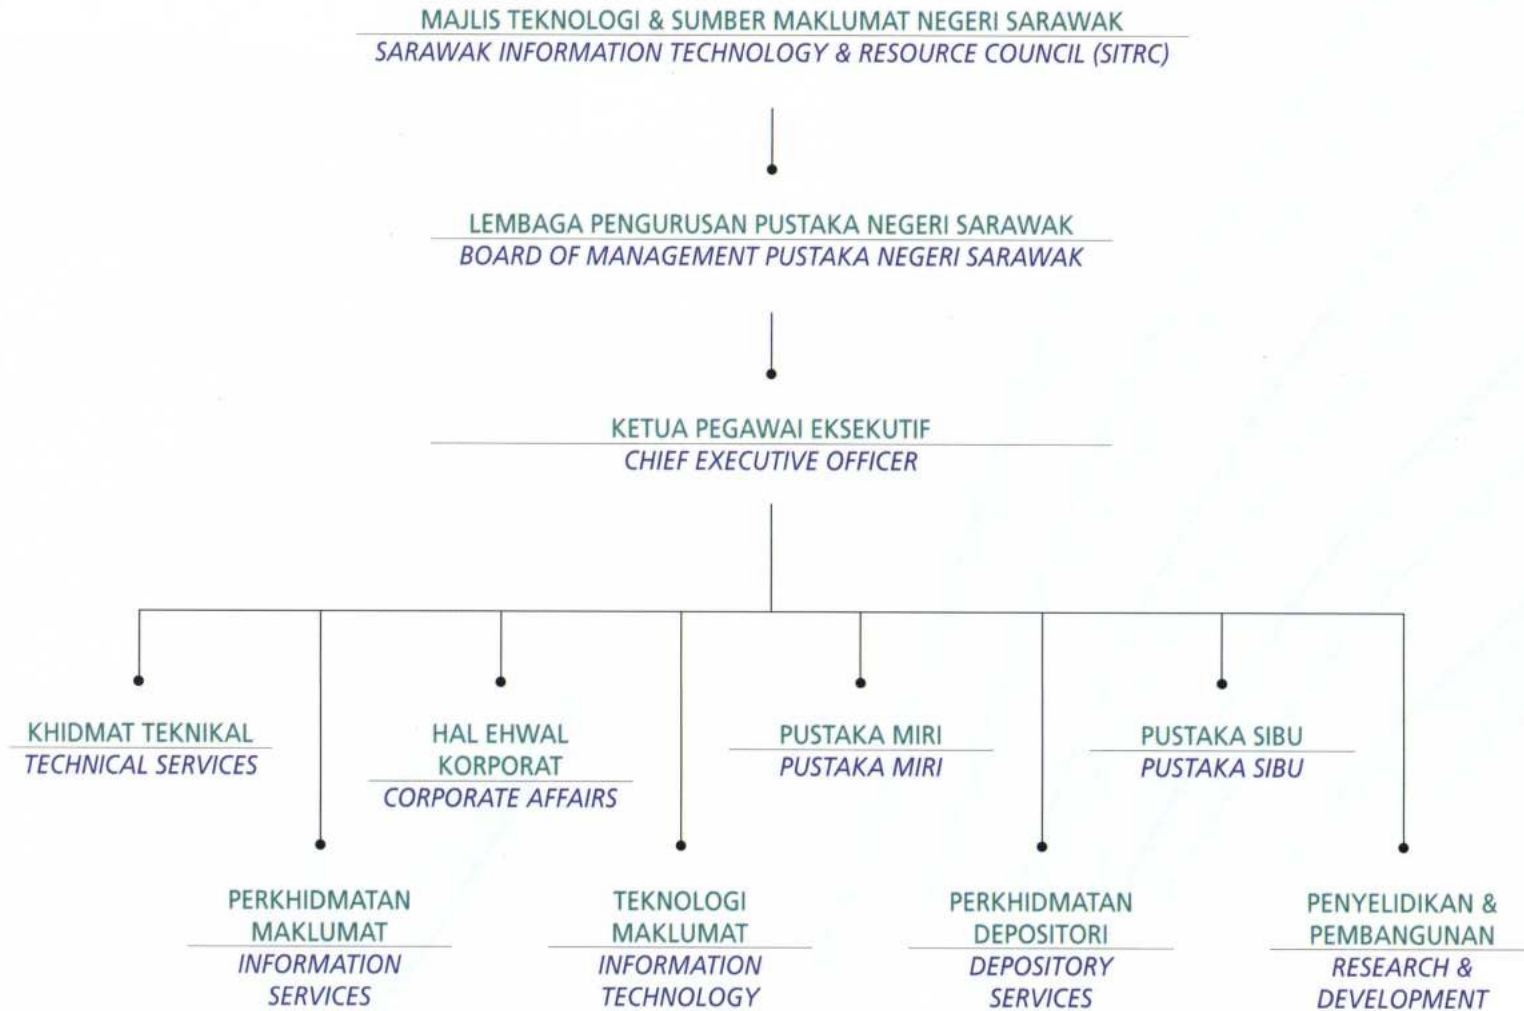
MAJLIS TEKNOLOGI & SUMBER MAKLUMAT NEGERI SARAWAK
SARAWAK INFORMATION TECHNOLOGY & RESOURCE COUNCIL (SITRC)

LEMBAGA PENGURUSAN PUSTAKA NEGERI SARAWAK
BOARD OF MANAGEMENT PUSTAKA NEGERI SARAWAK

KETUA PEGAWAI EKSEKUTIF
CHIEF EXECUTIVE OFFICER

KHIDMAT TEKNIKAL
TECHNICAL SERVICES

HAL EHWAL KORPORAT
CORPORATE AFFAIRS

PUSTAKA MIRI
PUSTAKA MIRI

PUSTAKA SIBU
PUSTAKA SIBU

PERKHIDMATAN MAKLUMAT
INFORMATION SERVICES

TEKNOLOGI MAKLUMAT
INFORMATION TECHNOLOGY

PERKHIDMATAN DEPOSITORI
DEPOSITORY SERVICES

PENYELIDIKAN & PEMBANGUNAN
RESEARCH & DEVELOPMENT